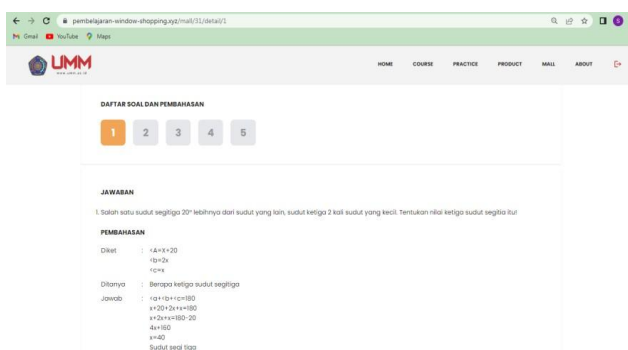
pembelajaran-window-shopping.xyz/mall/31/detail/1

Gmail YouTube Maps

UMM
www.umm.ac.id

HOME COURSE PRACTICE PRODUCT MALL ABOUT

DAFTAR SOAL DAN PEMBAHASAN

1 2 3 4 5

JAWABAN

1. Salah satu sudut segitiga 20° lebihnya dari sudut yang lain, sudut ketiga 2 kali sudut yang kecil. Tentukan nilai ketiga sudut segitia itu!

PEMBAHASAN

Diket : <A=X+20
<b=2x
<c=x

Ditanya : Berapa ketiga sudut segitiga

Jawab : <a+<b+<c=180
x+20+2x+x=180
x+2x+x=180-20
4x=160
x=40
Sudut segi tiga